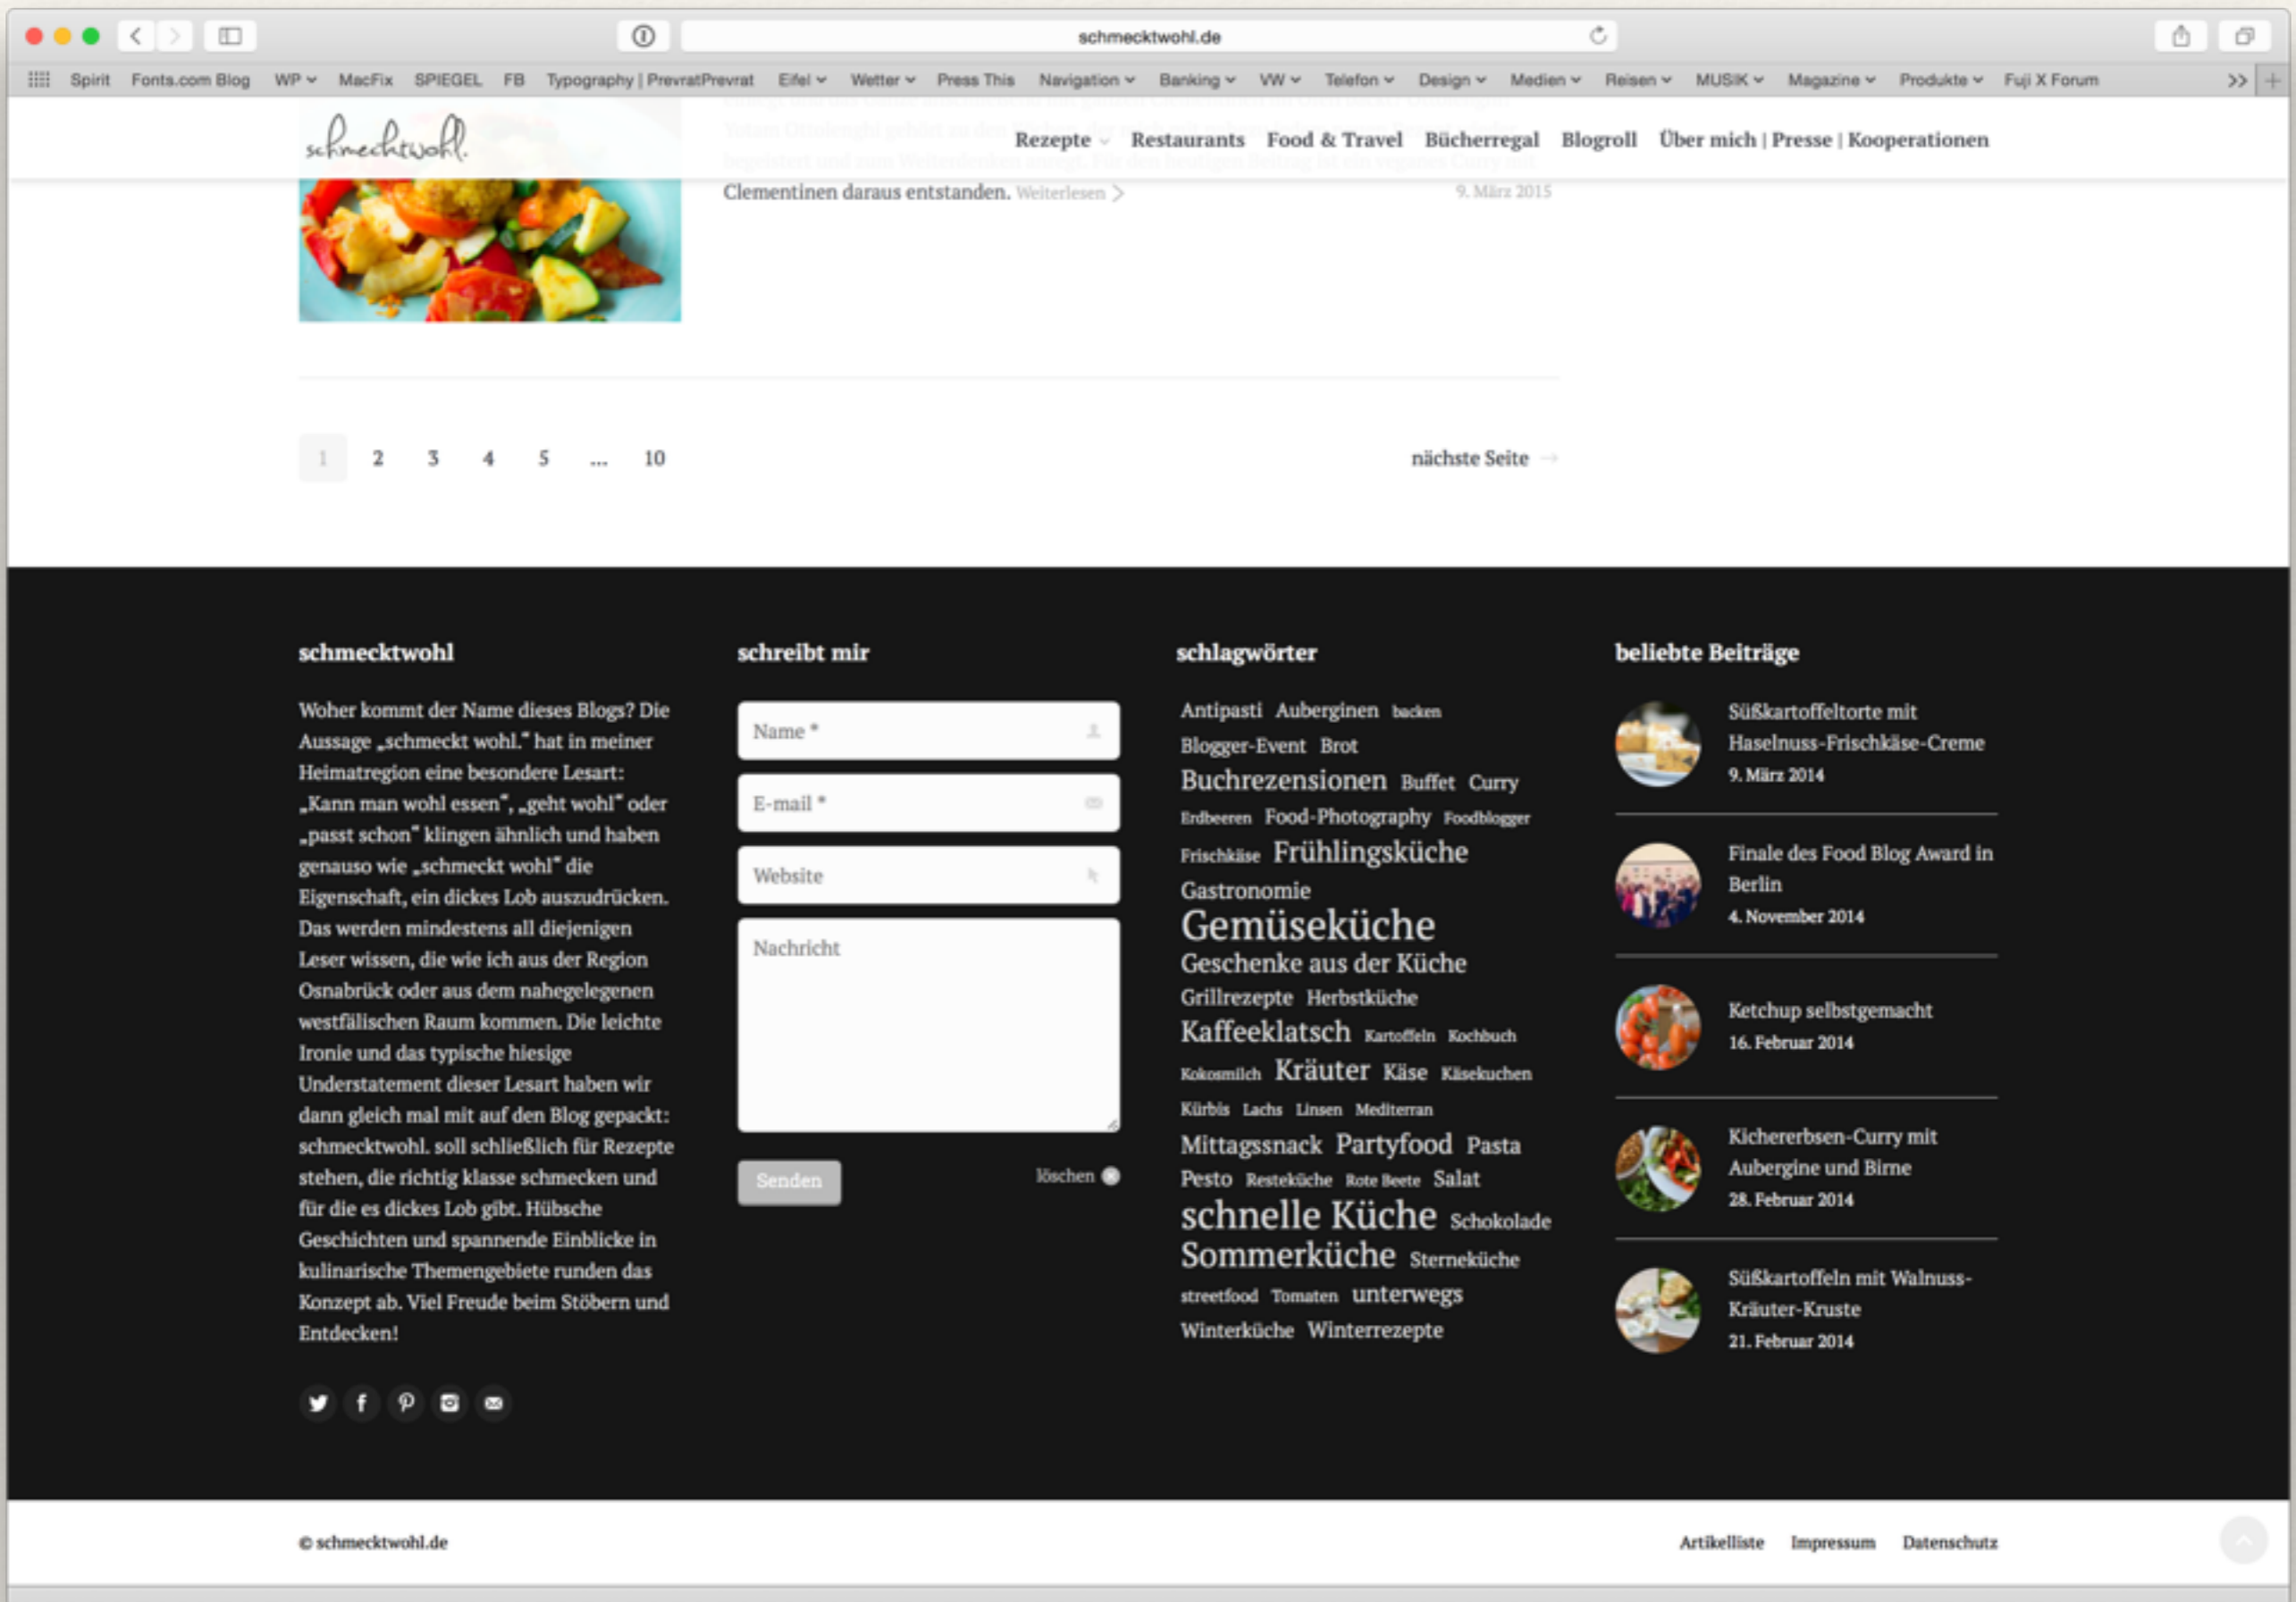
schmecktwohl.de

Spirit Fonts.com Blog WP MacFix SPIEGEL FB Typography | PrevratPrevrat Eifel Wetter Press This Navigation Banking VW Telefon Design Medien Reisen MUSIK Magazine Produkte Fuji X Forum

schmecktwohl

Rezepte Restaurants Food & Travel Bücherregal Blogroll Über mich | Presse | Kooperationen

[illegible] Clementinen daraus entstanden. Weiterlesen

9. März 2015

1 2 3 4 5 ... 10

nächste Seite

schmecktwohl

Woher kommt der Name dieses Blogs? Die Aussage „schmeckt wohl." hat in meiner Heimatregion eine besondere Lesart: „Kann man wohl essen", „geht wohl" oder „passt schon" klingen ähnlich und haben genauso wie „schmeckt wohl" die Eigenschaft, ein dickes Lob auszudrücken. Das werden mindestens all diejenigen Leser wissen, die wie ich aus der Region Osnabrück oder aus dem nahegelegenen westfälischen Raum kommen. Die leichte Ironie und das typische hiesige Understatement dieser Lesart haben wir dann gleich mal mit auf den Blog gepackt: schmecktwohl. soll schließlich für Rezepte stehen, die richtig klasse schmecken und für die es dickes Lob gibt. Hübsche Geschichten und spannende Einblicke in kulinarische Themengebiete runden das Konzept ab. Viel Freude beim Stöbern und Entdecken!

schreibt mir

Name *

E-mail *

Website

Nachricht

Senden

löschen

schlagwörter

Antipasti Auberginen backen Blogger-Event Brot Buchrezensionen Buffet Curry Erdbeeren Food-Photography Foodblogger Frischkäse Frühlingsküche Gastronomie Gemüseküche Geschenke aus der Küche Grillrezepte Herbstküche Kaffeeklatsch Kartoffeln Kochbuch Kokosmilch Kräuter Käse Käsekuchen Kürbis Lachs Linsen Mediterran Mittagssnack Partyfood Pasta Pesto Resteküche Rote Beete Salat schnelle Küche Schokolade Sommerküche Sterneküche streetfood Tomaten unterwegs Winterküche Winterrezepte

beliebte Beiträge

Süßkartoffeltorte mit Haselnuss-Frischkäse-Creme
9. März 2014

Finale des Food Blog Award in Berlin
4. November 2014

Ketchup selbstgemacht
16. Februar 2014

Kichererbsen-Curry mit Aubergine und Birne
28. Februar 2014

Süßkartoffeln mit Walnuss-Kräuter-Kruste
21. Februar 2014

© schmecktwohl.de

Artikelliste Impressum Datenschutz